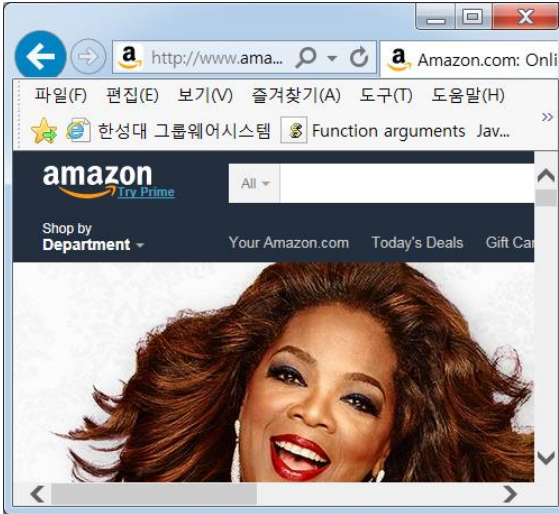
http://www.ama...
Amazon.com: Onli
파일(F) 편집(E) 보기(V) 즐겨찾기(A) 도구(T) 도움말(H)
한성대 그룹웨어시스템 Function arguments Jav...
amazon Try Prime
All
Shop by Department
Your Amazon.com Today's Deals Gift Car